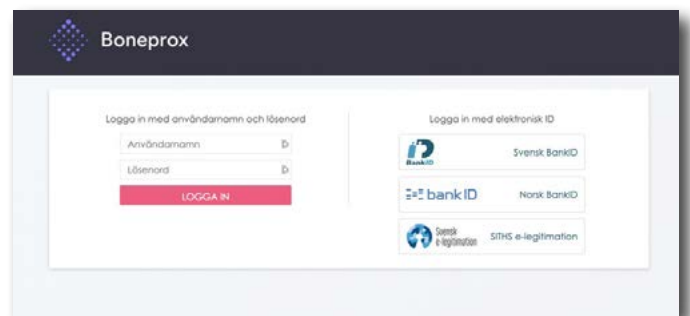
Boneprox

Logga in med användarnamn och lösenord

Användarnamn

Lösenord

LOGGA IN

Logga in med elektronisk ID

BankID

Svensk BankID

bank ID

Norsk BankID

Svensk e-legitimation

SITHS e-legitimation